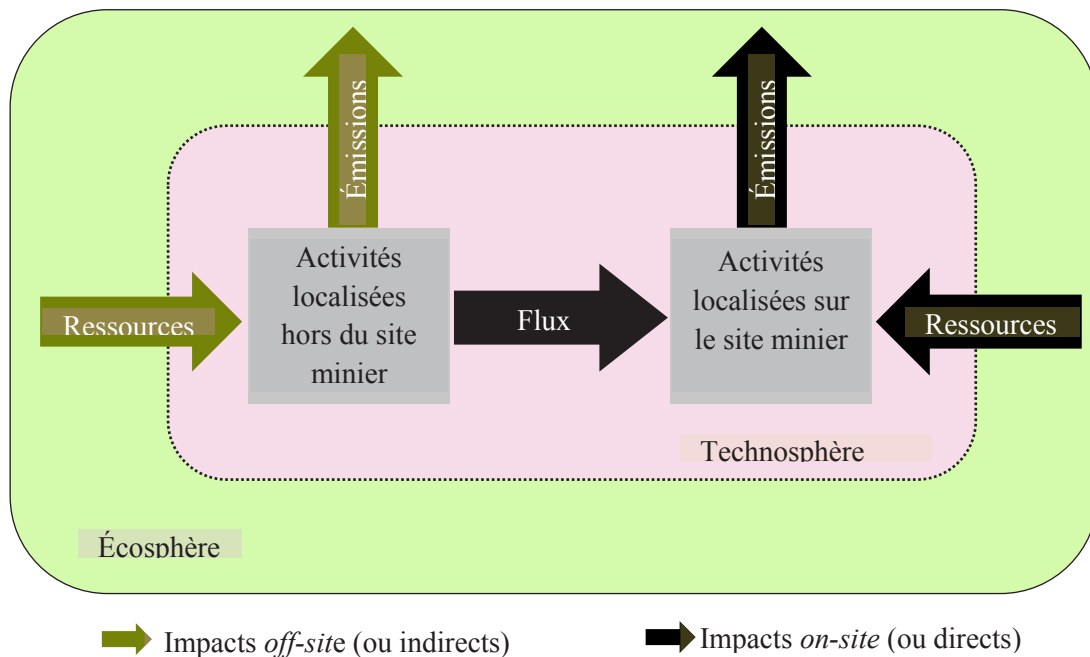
Émissions

Émissions

Ressources

Activités localisées hors du site minier

Flux

Activités localisées sur le site minier

Ressources

Technosphère

Écosphère

Impacts *off-sit*e (ou indirects)

Impacts *on-site* (ou directs)